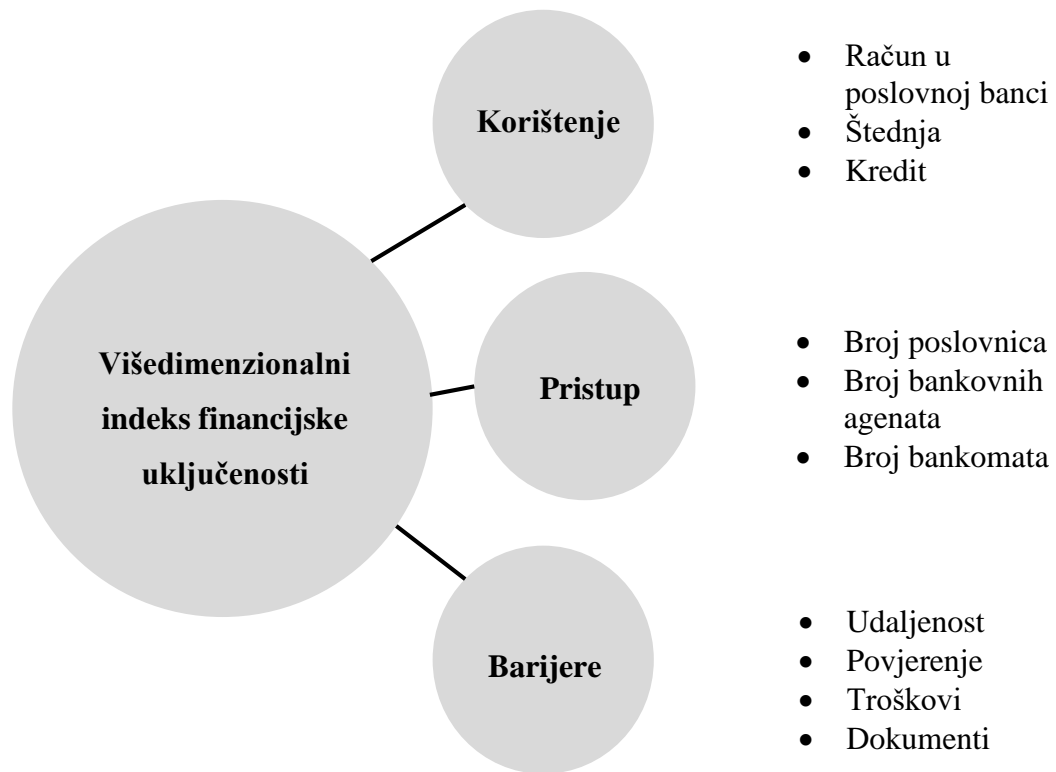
Korištenje

- Račun u poslovnoj banci
- Štednja
- Kredit

Višedimenzionalni indeks financijske uključenosti

Pristup

- Broj poslovnica
- Broj bankovnih agenata
- Broj bankomata

Barijere

- Udaljenost
- Povjerenje
- Troškovi
- Dokumenti